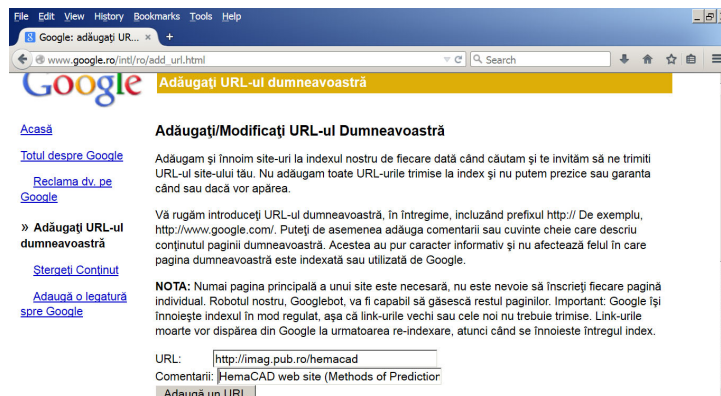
File Edit View History Bookmarks Tools Help

Google: adăugaţi UR... × +

www.google.ro/intl/ro/add_url.html

Search

Google

Adăugaţi URL-ul dumneavoastră

Acasă

Totul despre Google

Reclama dv. pe Google

» Adăugaţi URL-ul dumneavoastră

Ştergeţi Conţinut

Adaugă o legatură spre Google

Adăugaţi/Modificaţi URL-ul Dumneavoastră

Adăugam şi înnoim site-uri la indexul nostru de fiecare dată când căutam şi te invităm să ne trimiti URL-ul site-ului tău. Nu adăugam toate URL-urile trimise la index şi nu putem prezice sau garanta când sau dacă vor apărea.

Vă rugăm introduceţi URL-ul dumneavoastră, în întregime, incluzând prefixul http:// De exemplu, http://www.google.com/. Puteţi de asemenea adăuga comentarii sau cuvinte cheie care descriu conţinutul paginii dumneavoastră. Acestea au pur caracter informativ şi nu afectează felul în care pagina dumneavoastră este indexată sau utilizată de Google.

NOTA: Numai pagina principală a unui site este necesară, nu este nevoie să înscrieţi fiecare pagină individual. Robotul nostru, Googlebot, va fi capabil să găsească restul paginilor. Important: Google îşi înnoieşte indexul în mod regulat, aşa că link-urile vechi sau cele noi nu trebuie trimise. Link-urile moarte vor dispărea din Google la urmatoarea re-indexare, atunci când se înnoieste întregul index.

URL: http://imag.pub.ro/hemacad

Comentarii: HemaCAD web site (Methods of Predictior

Adaugă un URL